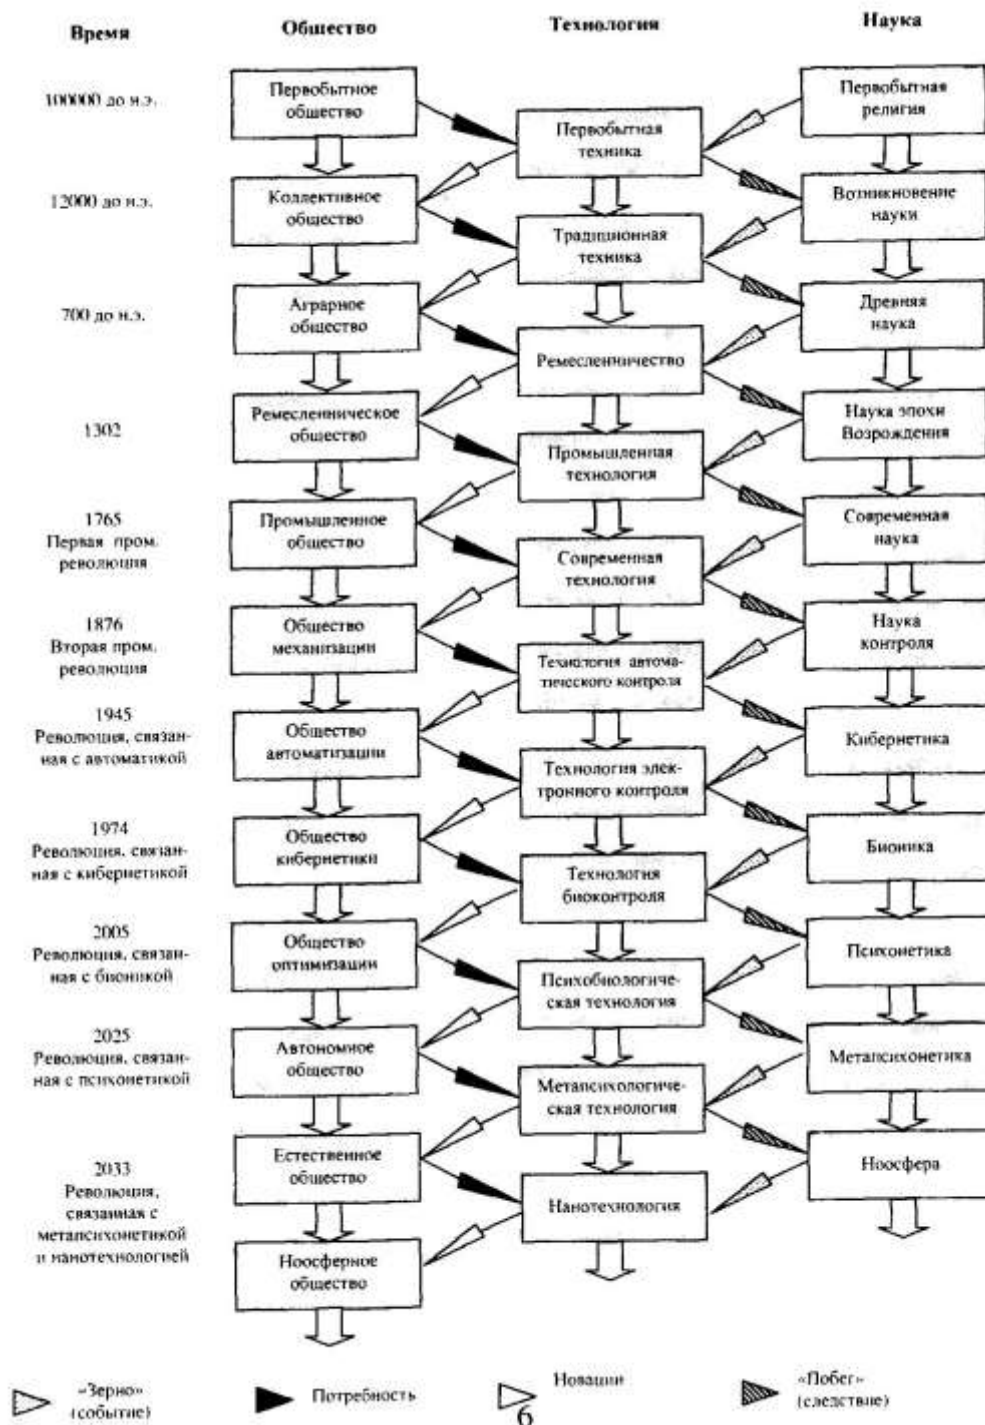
Время

Общество

Технология

Наука

100000 до н.э.

Первобытное общество

Первобытная техника

Первобытная религия

12000 до н.э.

Коллективное общество

Возникновение науки

Традиционная техника

700 до н.э.

Аграрное общество

Древняя наука

Ремесленничество

1302

Ремесленническое общество

Наука эпохи Возрождения

Промышленная технология

1765 Первая пром. революция

Промышленное общество

Современная наука

Современная технология

1876 Вторая пром. революция

Общество механизации

Наука контроля

Технология автоматического контроля

1945 Революция, связанная с автоматикой

Общество автоматизации

Кибернетика

Технология электронного контроля

1974 Революция, связанная с кибернетикой

Общество кибернетики

Бионика

Технология биоконтроля

2005 Революция, связанная с бионикой

Общество оптимизации

Психонетика

Психобиологическая технология

2025 Революция, связанная с психонетикой

Автономное общество

Метапсихонетика

Метапсихологическая технология

2033 Революция, связанная с метапсихонетикой и нанотехнологией

Естественное общество

Ноосфера

Нанотехнология

Ноосферное общество

«Зерно» (событие)

Потребность

Новации

«Побег» (следствие)

6